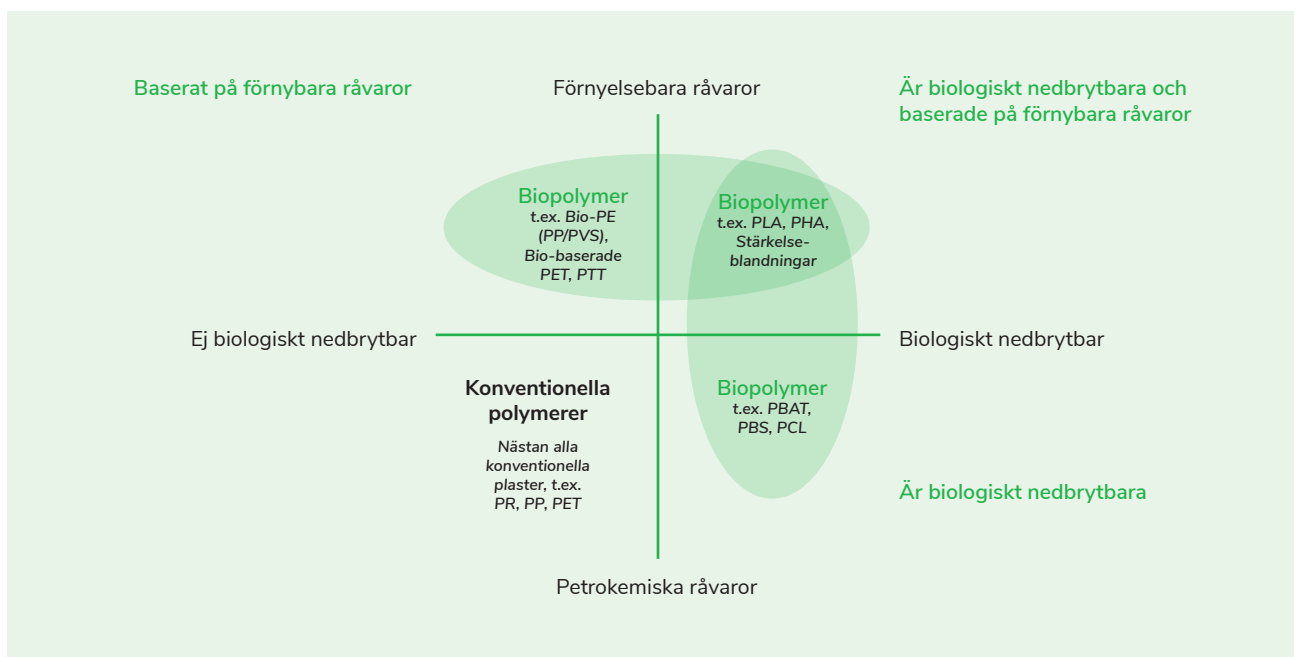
Baserat på förnybara råvaror

Förnyelsebara råvaror

Är biologiskt nedbrytbara och baserade på förnybara råvaror

Biopolymer
t.ex. Bio-PE (PP/PVS), Bio-baserade PET, PTT

Biopolymer
t.ex. PLA, PHA, Stärkelseblandningar

Ej biologiskt nedbrytbar

Biologiskt nedbrytbar

Konventionella polymerer
Nästan alla konventionella plaster, t.ex. PR, PP, PET

Biopolymer
t.ex. PBAT, PBS, PCL

Är biologiskt nedbrytbara

Petrokemiska råvaror